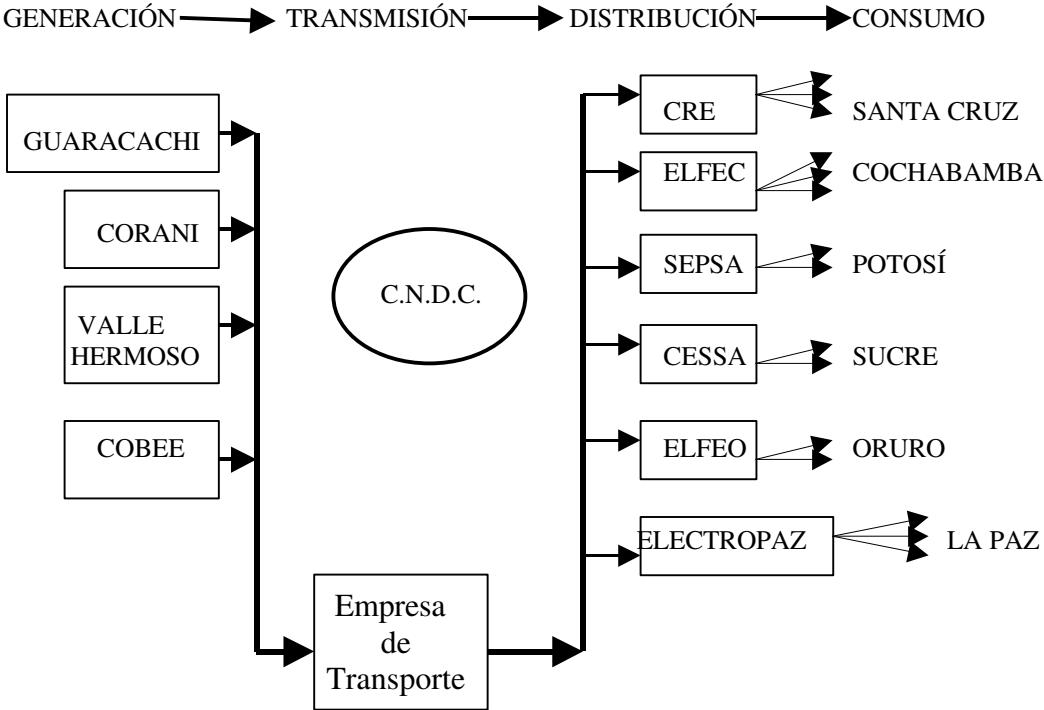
GENERACIÓN TRANSMISIÓN DISTRIBUCIÓN CONSUMO

GUARACACHI

CORANI

VALLE HERMOSO

COBEE

C.N.D.C.

Empresa de Transporte

CRE

SANTA CRUZ

ELFEC

COCHABAMBA

SEPSA

POTOSÍ

CESSA

SUCRE

ELFEO

ORURO

ELECTROPAZ

LA PAZ